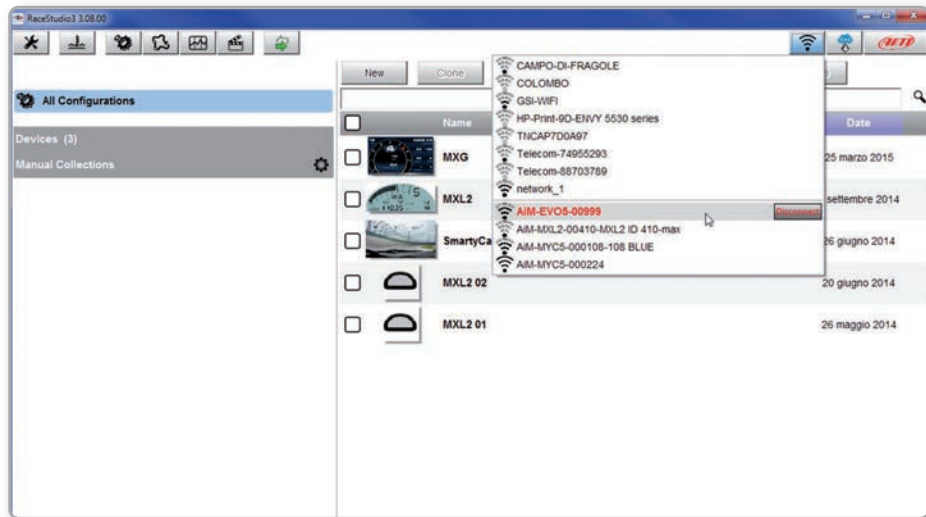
RaceStudio3 3.08.00

AiM

New
Clone

All Configurations

Devices (3)
Manual Collections

Name
Date

MXG
25 marzo 2015

MXL2
settembre 2014

SmartyCa
26 giugno 2014

MXL2 02
20 giugno 2014

MXL2 01
26 maggio 2014

CAMPO-DI-FRAGOLE
COLOMBO
GSI-WIFI
HP-Print-9D-ENVY 5530 series
TNCAP7D0A97
Telecom-74955293
Telecom-88703789
network_1
AIM-EVO5-00999
Disconnect
AIM-MXL2-00410-MXL2 ID 410-max
AIM-MYC5-000108-108 BLUE
AIM-MYC5-000224